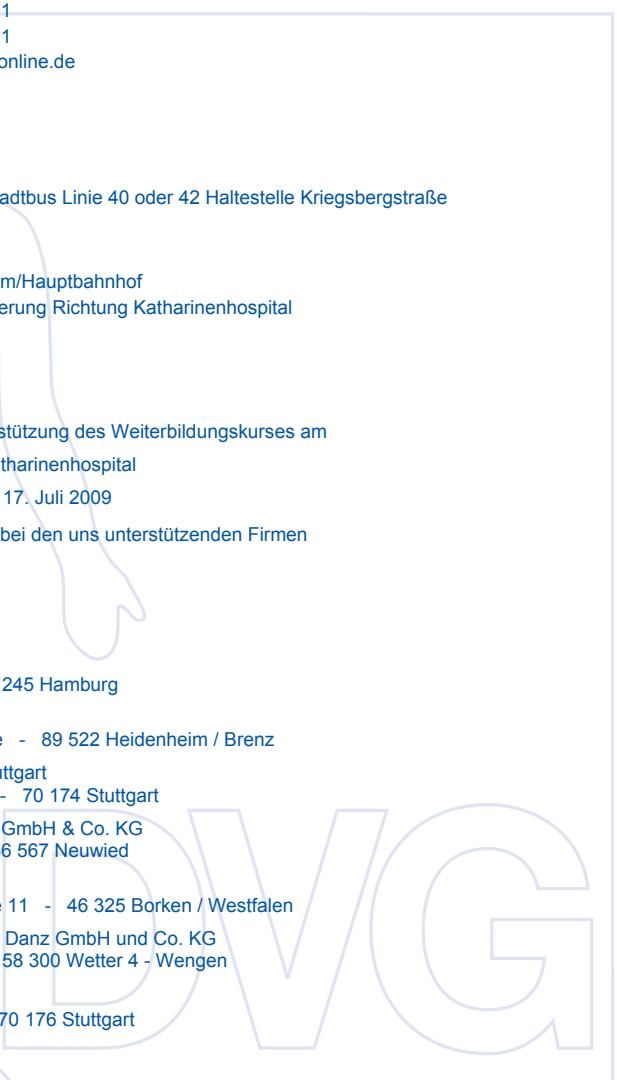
1
1
online.de

adtbus Linie 40 oder 42 Haltestelle Kriegsbergstraße

m/Hauptbahnhof
erung Richtung Katharinenhospital

stützung des Weiterbildungskurses am
tharinenhospital
17. Juli 2009
bei den uns unterstützenden Firmen

245 Hamburg

e - 89 522 Heidenheim / Brenz

ttgart
- 70 174 Stuttgart

GmbH & Co. KG
6 567 Neuwied

e 11 - 46 325 Borken / Westfalen

Danz GmbH und Co. KG
58 300 Wetter 4 - Wengen

70 176 Stuttgart

DVG